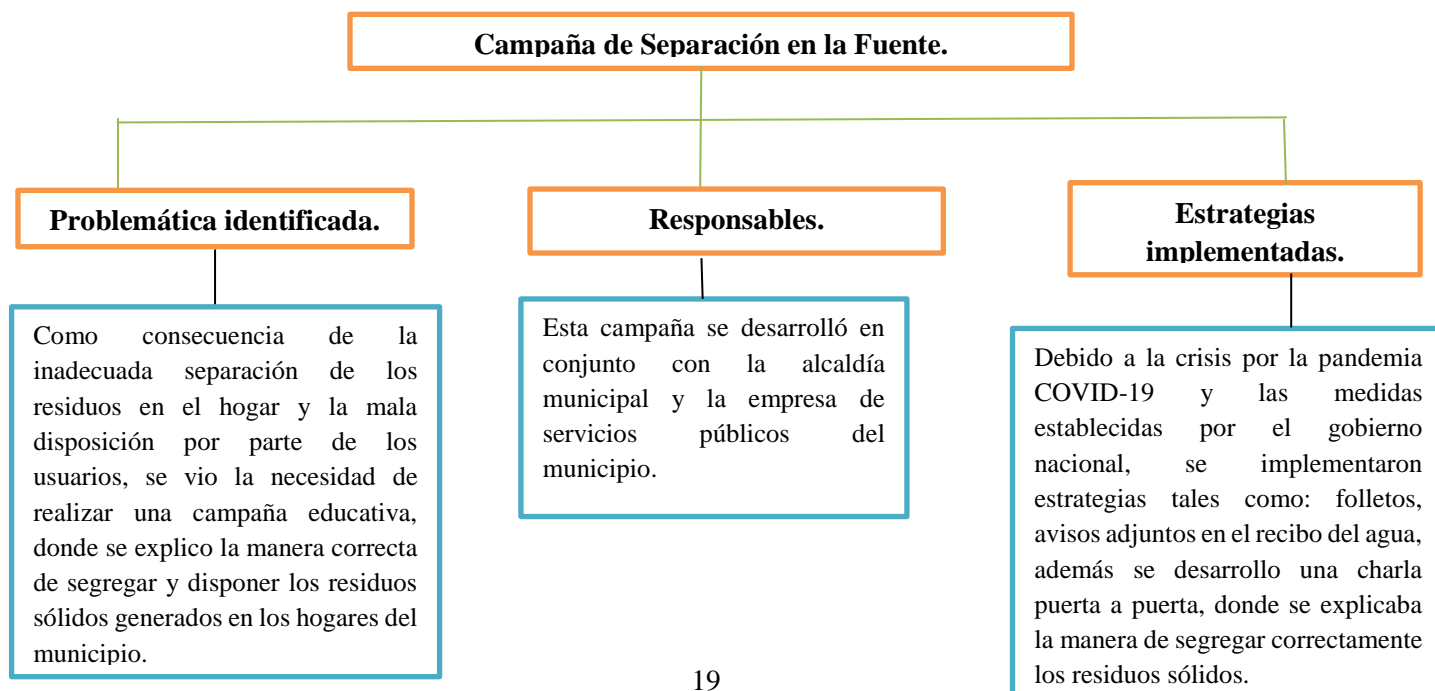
Campaña de Separación en la Fuente.

Problemática identificada.

Como consecuencia de la inadecuada separación de los residuos en el hogar y la mala disposición por parte de los usuarios, se vio la necesidad de realizar una campaña educativa, donde se explico la manera correcta de segregar y disponer los residuos sólidos generados en los hogares del municipio.

Responsables.

Esta campaña se desarrolló en conjunto con la alcaldía municipal y la empresa de servicios públicos del municipio.

Estrategias implementadas.

Debido a la crisis por la pandemia COVID-19 y las medidas establecidas por el gobierno nacional, se implementaron estrategias tales como: folletos, avisos adjuntos en el recibo del agua, además se desarrollo una charla puerta a puerta, donde se explicaba la manera de segregar correctamente los residuos sólidos.

19